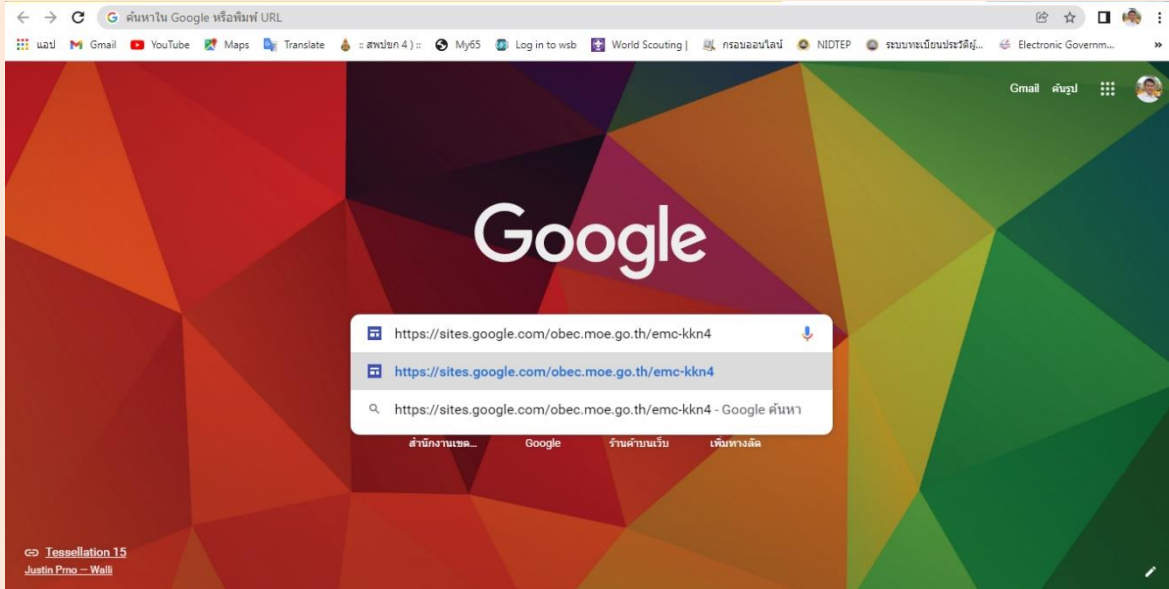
ค้นหาใน Google หรือพิมพ์ URL

แอป Gmail YouTube Maps Translate :: สพปขก 4 ) :: My65 Log in to wsb World Scouting | กรอบออนไลน์ NIDTEP ระบบทะเบียนประวัติผู้... Electronic Governm... »

Gmail ค้นรูป

Google

https://sites.google.com/obec.moe.go.th/emc-kkn4

https://sites.google.com/obec.moe.go.th/emc-kkn4

https://sites.google.com/obec.moe.go.th/emc-kkn4 - Google ค้นหา

สำนักงานเขต... Google ร้านค้าบนเว็บ เพิ่มทางลัด

Tessellation 15
Justin Prno — Walli